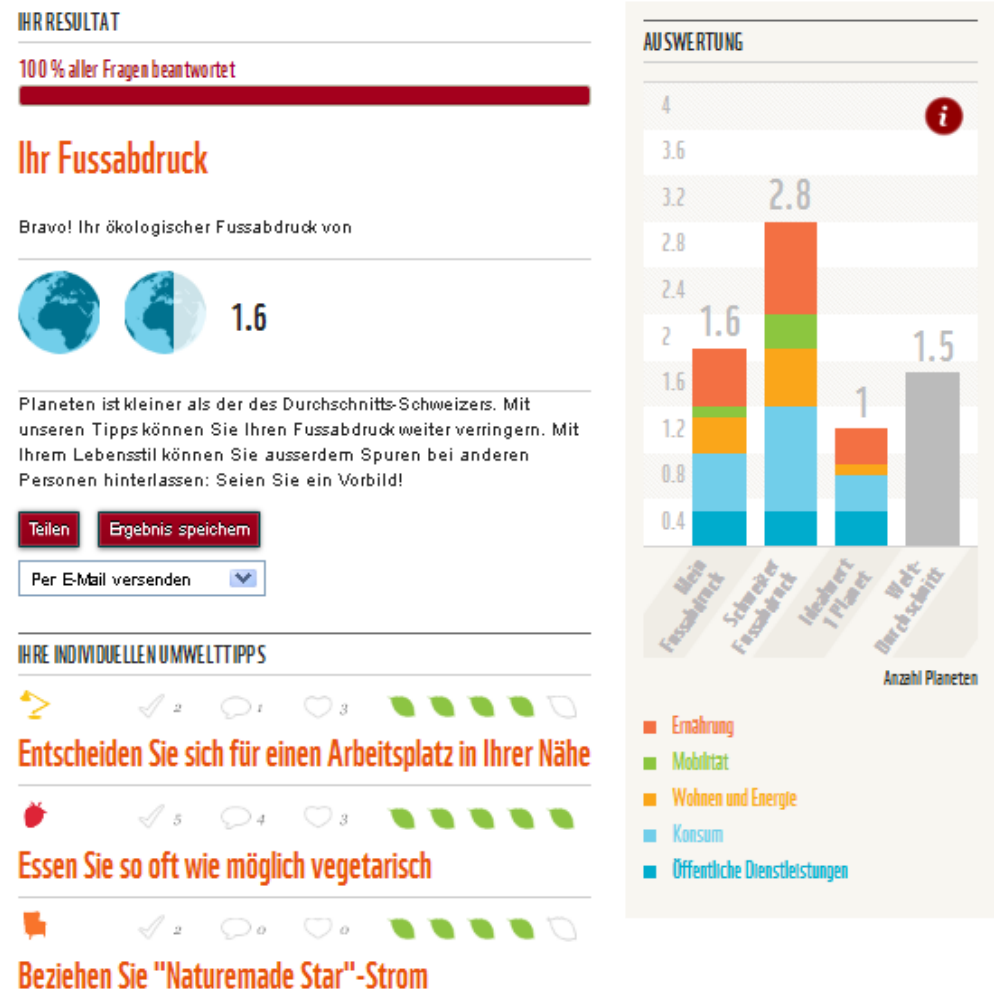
IHR RESULTAT

100 % aller Fragen beantwortet

Ihr Fussabdruck

Bravo! Ihr ökologischer Fussabdruck von

1.6

Planeten ist kleiner als der des Durchschnitts-Schweizers. Mit unseren Tipps können Sie Ihren Fussabdruck weiter verringern. Mit Ihrem Lebensstil können Sie ausserdem Spuren bei anderen Personen hinterlassen: Seien Sie ein Vorbild!

Teilen Ergebnis speichern

Per E-Mail versenden

IHRE INDIVIDUELLEN UMWELTTIPPS

2 1 3

Entscheiden Sie sich für einen Arbeitsplatz in Ihrer Nähe

5 4 3

Essen Sie so oft wie möglich vegetarisch

2 0 0

Beziehen Sie "Naturemade Star"-Strom

AUSWERTUNG

4
3.6
3.2
2.8
2.4
2
1.6
1.2
0.8
0.4

1.6 2.8 1 1.5

Mein Fussabdruck
Schweizer Fussabdruck
Idealwert 1 Planet
Welt-Durchschnitt

Anzahl Planeten

Ernährung
Mobilität
Wohnen und Energie
Konsum
Öffentliche Dienstleistungen